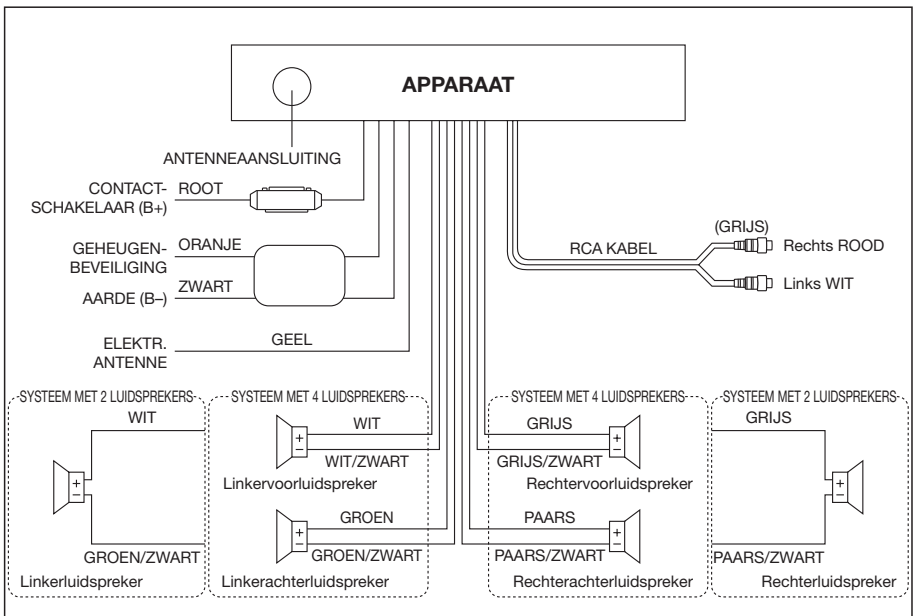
APPARAAT

ANTENNEAANSLUITING

CONTACT-SCHAKELAAR (B+)
ROOT

GEHEUGEN-BEVEILIGING
ORANJE

AARDE (B–)
ZWART

ELEKTR. ANTENNE
GEEL

RCA KABEL
(GRIJS)
Rechts ROOD
Links WIT

SYSTEEM MET 2 LUIDSPREKERS
WIT
+
–
GROEN/ZWART
Linkerluidspreker

SYSTEEM MET 4 LUIDSPREKERS
WIT
+
–
WIT/ZWART
Linkervoorluidspreker
GROEN
+
–
GROEN/ZWART
Linkerachterluidspreker

SYSTEEM MET 4 LUIDSPREKERS
GRIJS
+
–
GRIJS/ZWART
Rechtervoorluidspreker
PAARS
+
–
PAARS/ZWART
Rechterachterluidspreker

SYSTEEM MET 2 LUIDSPREKERS
GRIJS
+
–
PAARS/ZWART
Rechterluidspreker